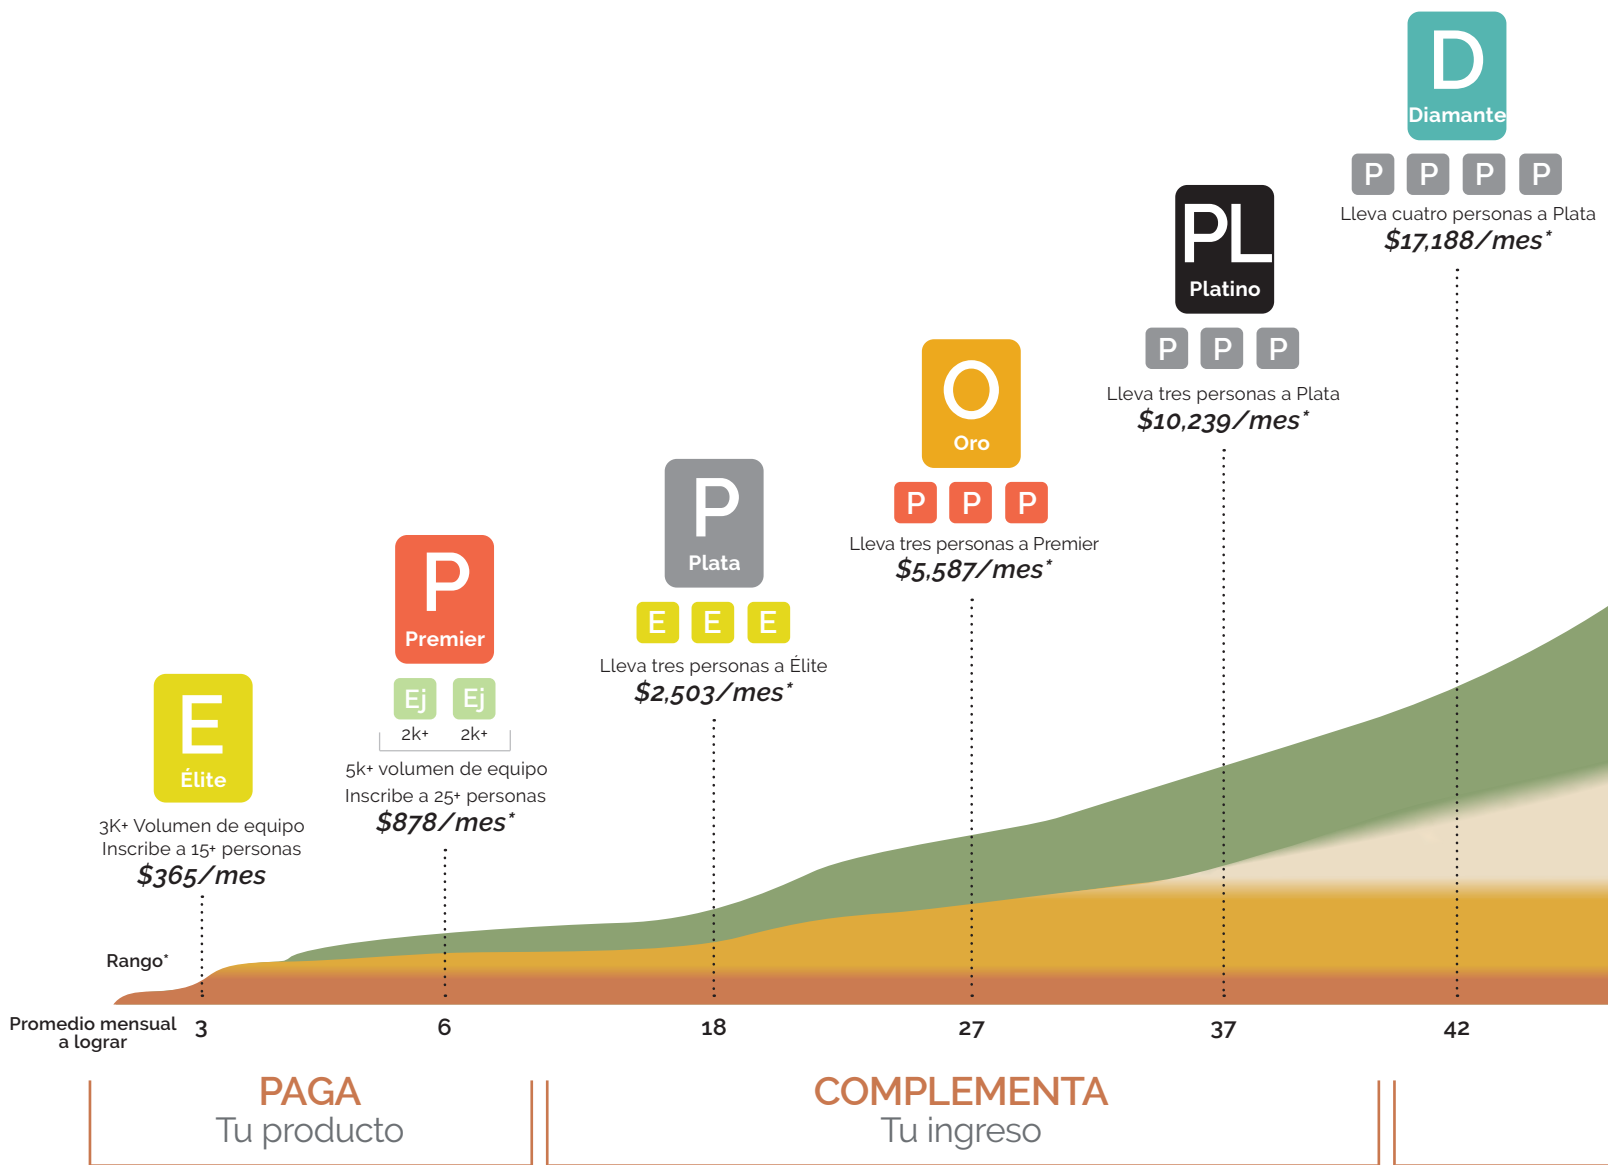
D
Diamante
P P P P
Lleva cuatro personas a Plata
$17,188/mes*

PL
Platino
P P P
Lleva tres personas a Plata
$10,239/mes*

O
Oro
P P P
Lleva tres personas a Premier
$5,587/mes*

P
Plata
E E E
Lleva tres personas a Élite
$2,503/mes*

P
Premier
Ej Ej
2k+ 2k+
5k+ volumen de equipo
Inscribe a 25+ personas
$878/mes*

E
Élite
3K+ Volumen de equipo
Inscribe a 15+ personas
$365/mes

Rango*

Promedio mensual a lograr 3 6 18 27 37 42

PAGA
Tu producto

COMPLEMENTA
Tu ingreso